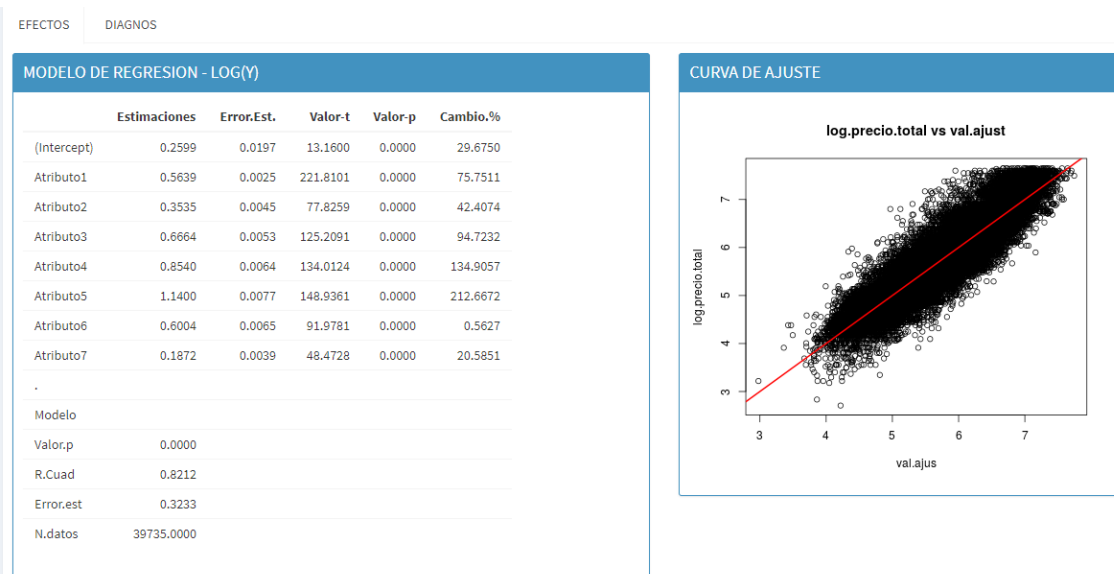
EFECTOS DIAGNOS

MODELO DE REGRESION - LOG(Y)

| | Estimaciones | Error.Est. | Valor-t | Valor-p | Cambio.% |
|---|---|---|---|---|---|
| (Intercept) | 0.2599 | 0.0197 | 13.1600 | 0.0000 | 29.6750 |
| Atributo1 | 0.5639 | 0.0025 | 221.8101 | 0.0000 | 75.7511 |
| Atributo2 | 0.3535 | 0.0045 | 77.8259 | 0.0000 | 42.4074 |
| Atributo3 | 0.6664 | 0.0053 | 125.2091 | 0.0000 | 94.7232 |
| Atributo4 | 0.8540 | 0.0064 | 134.0124 | 0.0000 | 134.9057 |
| Atributo5 | 1.1400 | 0.0077 | 148.9361 | 0.0000 | 212.6672 |
| Atributo6 | 0.6004 | 0.0065 | 91.9781 | 0.0000 | 0.5627 |
| Atributo7 | 0.1872 | 0.0039 | 48.4728 | 0.0000 | 20.5851 |
| . | | | | | |
| Modelo | | | | | |
| Valor.p | 0.0000 | | | | |
| R.Cuad | 0.8212 | | | | |
| Error.est | 0.3233 | | | | |
| N.datos | 39735.0000 | | | | |

CURVA DE AJUSTE

log.precio.total vs val.ajust

log.precio.total

3 4 5 6 7

3 4 5 6 7

val.ajus